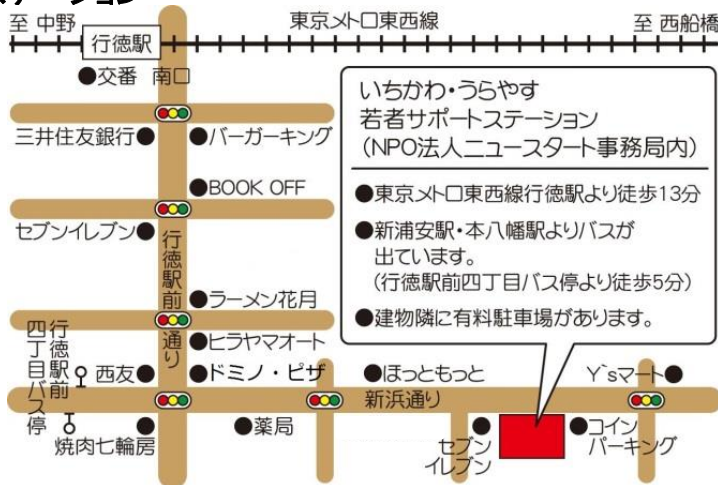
至 中野
行徳駅
東京メトロ東西線
至 西船橋
●交番 南口
三井住友銀行●
●バーガーキング
●BOOK OFF
セブンイレブン●
行徳駅前通り
●ラーメン花月
●ヒラヤマオート
四丁目バス停
行徳駅前
西友●
●ドミノ・ピザ
●ほっともっと
Y`sマート●
新浜通り
焼肉七輪房
●薬局
セブンイレブン
●コインパーキング

いちかわ・うらやす
若者サポートステーション
(NPO法人ニュースタート事務局内)
●東京メトロ東西線行徳駅より徒歩13分
●新浦安駅・本八幡駅よりバスが出ています。
(行徳駅前四丁目バス停より徒歩5分)
●建物隣に有料駐車場があります。